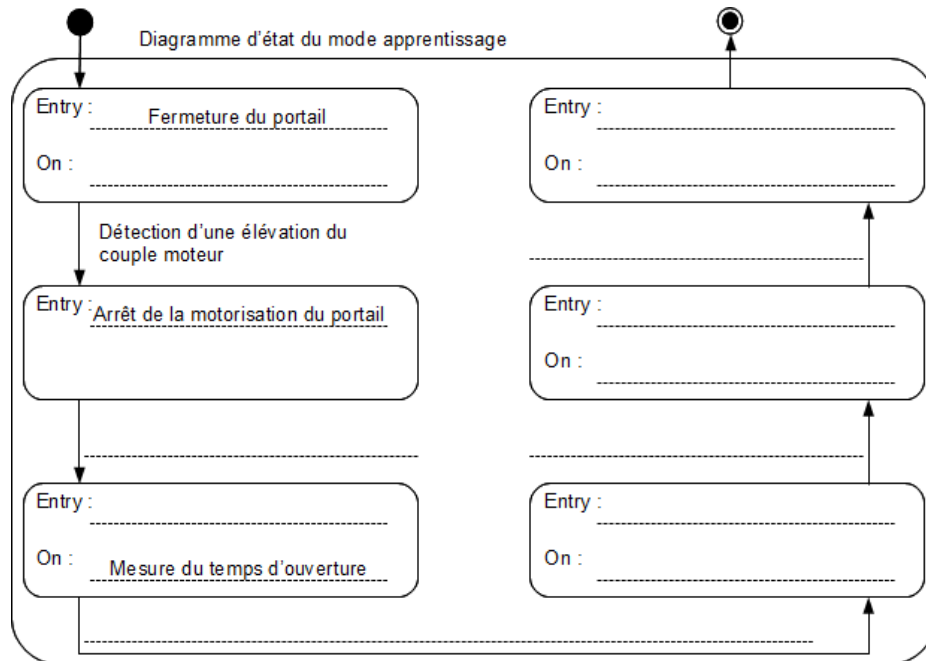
Diagramme d'état du mode apprentissage

Entry : Fermeture du portail

On :

Détection d'une élévation du couple moteur

Entry : Arrêt de la motorisation du portail

Entry :

On : Mesure du temps d'ouverture

Entry :

On :

Entry :

On :

Entry :

On :